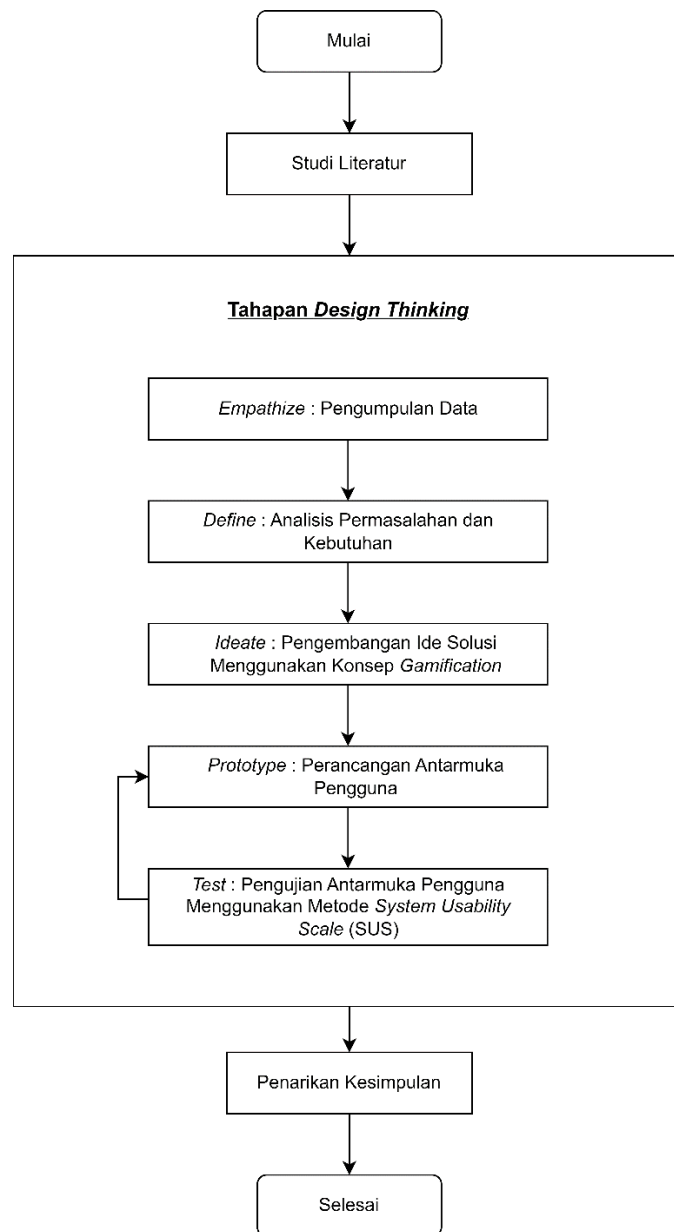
Mulai

Studi Literatur

Tahapan Design Thinking

Empathize : Pengumpulan Data

Define : Analisis Permasalahan dan Kebutuhan

Ideate : Pengembangan Ide Solusi Menggunakan Konsep Gamification

Prototype : Perancangan Antarmuka Pengguna

Test : Pengujian Antarmuka Pengguna Menggunakan Metode System Usability Scale (SUS)

Penarikan Kesimpulan

Selesai